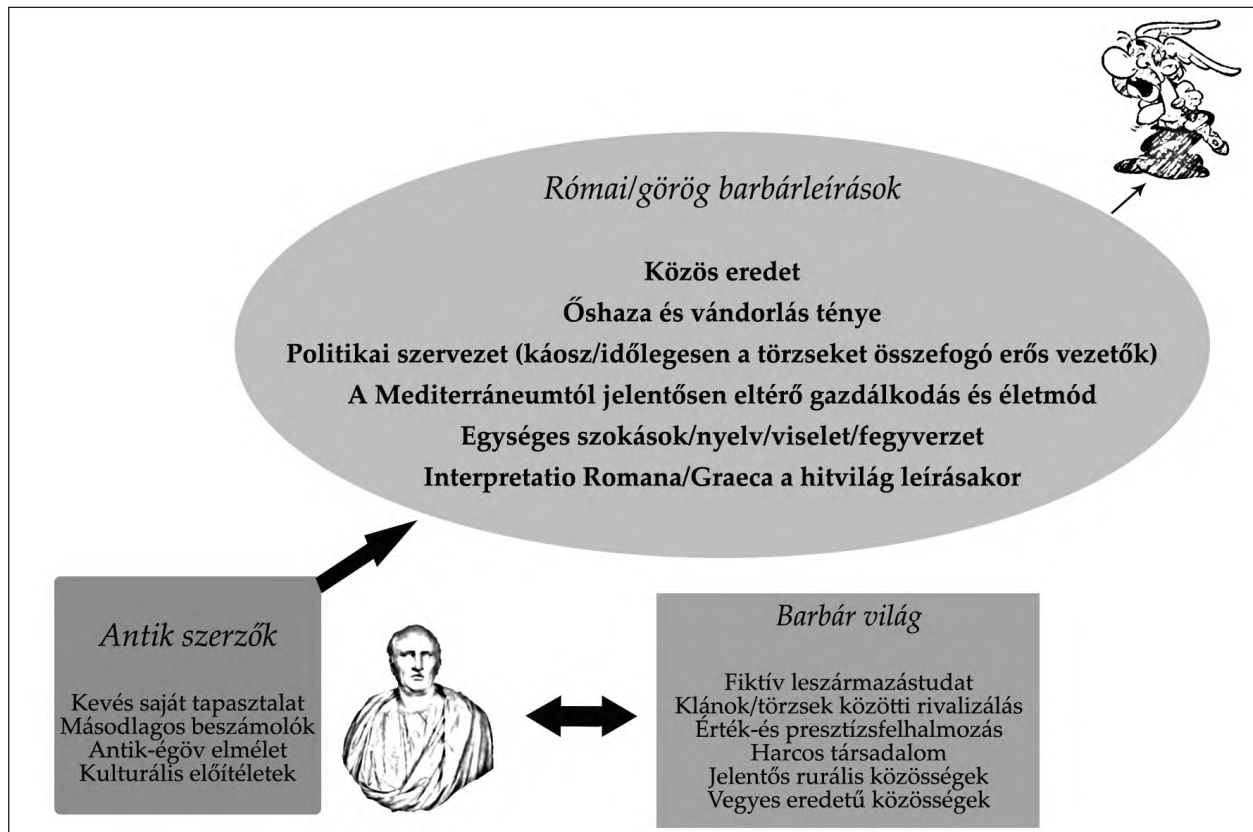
Római/görög barbárleírások

Közös eredet
Őshaza és vándorlás ténye
Politikai szervezet (káosz/időlegesen a törzseket összefogó erős vezetők)
A Mediterráneumtól jelentősen eltérő gazdálkodás és életmód
Egységes szokások/nyelv/viselet/fegyverzet
Interpretatio Romana/Graeca a hitvilág leírásakor

Antik szerzők

Kevés saját tapasztalat
Másodlagos beszámolók
Antik-égöv elmélet
Kulturális előítéletek

Barbár világ

Fiktív leszármazástudat
Klánok/törzsek közötti rivalizálás
Érték-és presztízsfelhalmozás
Harcos társadalom
Jelentős rurális közösségek
Vegyes eredetű közösségek